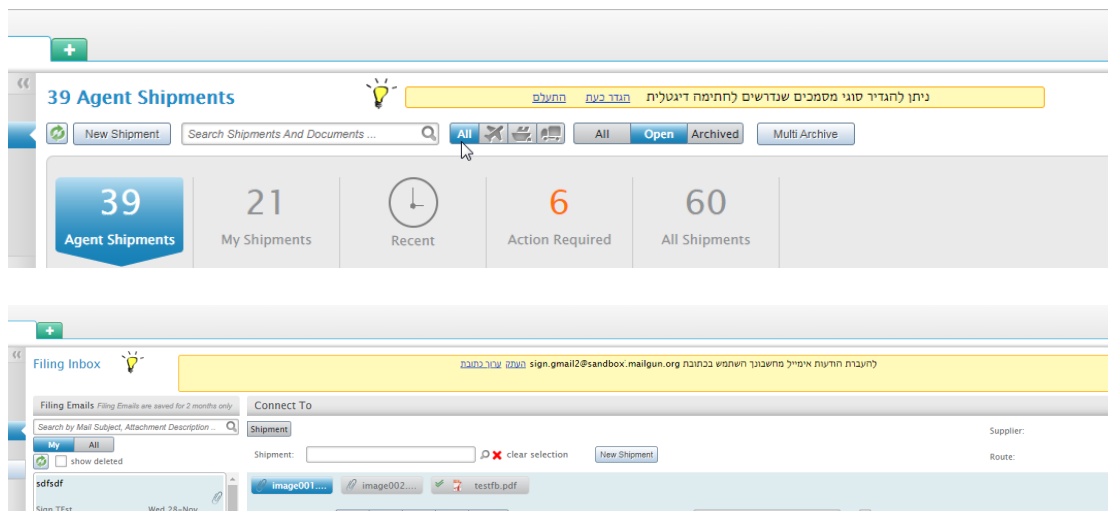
«

39 Agent Shipments

ניתן להגדיר סוגי מסמכים שנדרשים לחתימה דיגטלית הגדר כעת התעלם

New Shipment

Search Shipments And Documents ...

All

All Open Archived

Multi Archive

39
Agent Shipments

21
My Shipments

Recent

6
Action Required

60
All Shipments

«

Filing Inbox

להעברת הודעות אימייל מחשבונך השתמש בכתובת sign.gmail2@sandbox.mailgun.org העתק ערוך כתובת

Filing Emails Filing Emails are saved for 2 months only

Connect To

Search by Mail Subject, Attachment Description ...

Shipment

Supplier:

My All

show deleted

Shipment:

clear selection

New Shipment

Route:

sdfsdf

Sign TEst

Wed 28-Nov

image001....

image002....

testfb.pdf